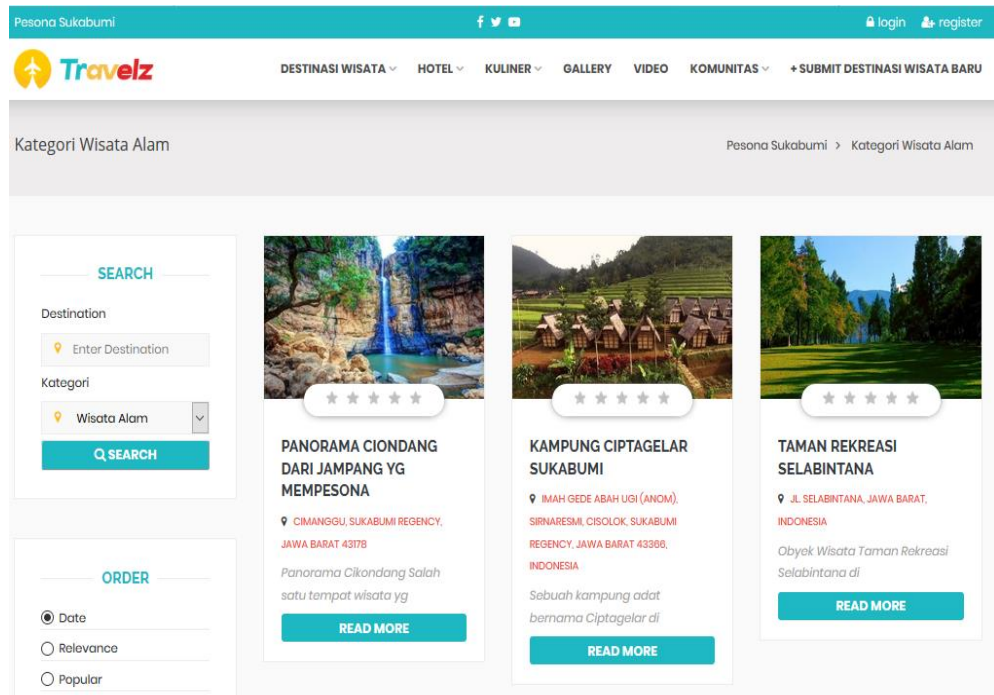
Pesona Sukabumi

login register

Travelz

DESTINASI WISATA HOTEL KULINER GALLERY VIDEO KOMUNITAS + SUBMIT DESTINASI WISATA BARU

Kategori Wisata Alam

Pesona Sukabumi > Kategori Wisata Alam

SEARCH

Destination

Enter Destination

Kategori

Wisata Alam

SEARCH

ORDER

Date

Relevance

Popular

PANORAMA CIONDANG DARI JAMPANG YG MEMPESONA

CIMANGGU, SUKABUMI REGENCY, JAWA BARAT 43178

Panorama Cikondang Salah satu tempat wisata yg

READ MORE

KAMPUNG CIPTAGELAR SUKABUMI

IMAH GEDE ABAH UGI (ANOM), SIRNARESMI, CISOLOK, SUKABUMI REGENCY, JAWA BARAT 43366, INDONESIA

Sebuah kampung adat bernama Ciptagelar di

READ MORE

TAMAN REKREASI SELABINTANA

JL. SELABINTANA, JAWA BARAT, INDONESIA

Obyek Wisata Taman Rekreasi Selabintana di

READ MORE